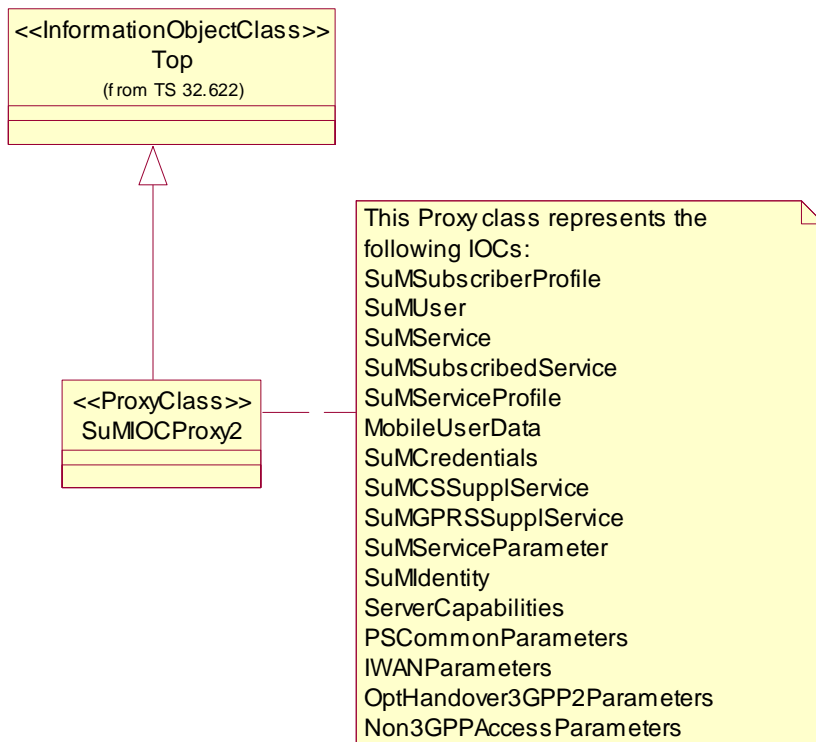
<<InformationObjectClass>>
Top
(from TS 32.622)

<<ProxyClass>>
SuMIOCProxy2

This Proxy class represents the following IOCs:
SuMSubscriberProfile
SuMUser
SuMService
SuMSubscribedService
SuMServiceProfile
MobileUserData
SuMCredentials
SuMCSSupplService
SuMGPRSSupplService
SuMServiceParameter
SuMIdentity
ServerCapabilities
PSCommonParameters
IWANParameters
OptHandover3GPP2Parameters
Non3GPPAccessParameters